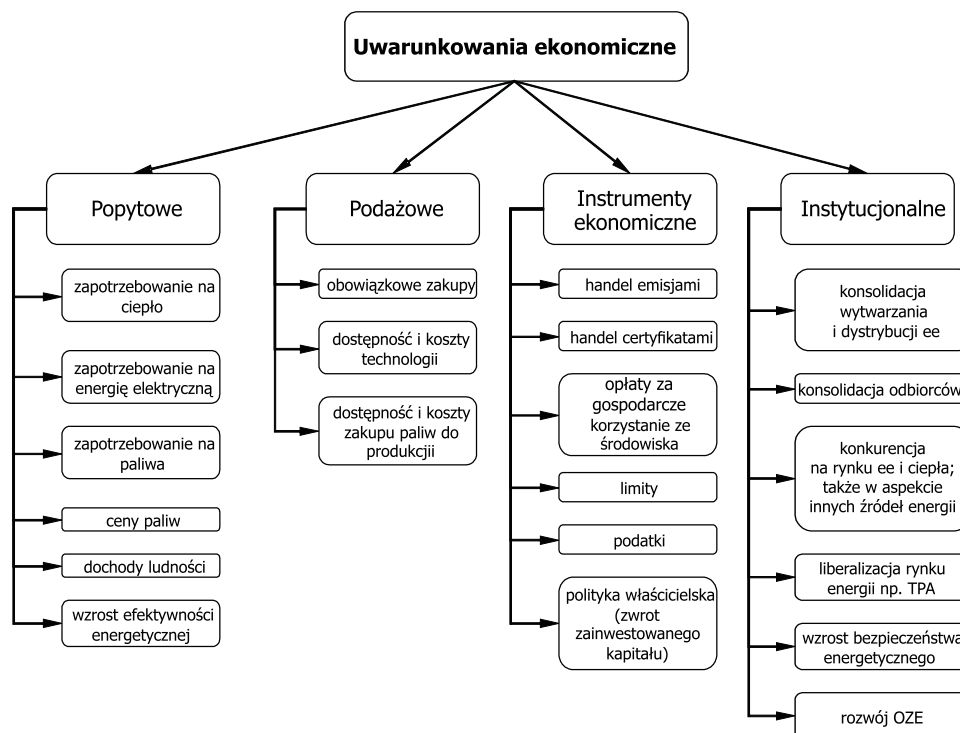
Uwarunkowania ekonomiczne

Popytowe

zapotrzebowanie na ciepło

zapotrzebowanie na energię elektryczną

zapotrzebowanie na paliwa

ceny paliw

dochody ludności

wzrost efektywności energetycznej

Podażowe

obowiązkowe zakupy

dostępność i koszty technologii

dostępność i koszty zakupu paliw do produkcji

Instrumenty ekonomiczne

handel emisjami

handel certyfikatami

opłaty za gospodarcze korzystanie ze środowiska

limity

podatki

polityka właścicielska (zwrot zainwestowanego kapitału)

Instytucjonalne

konsolidacja wytwarzania i dystrybucji ee

konsolidacja odbiorców

konkurencja na rynku ee i ciepła; także w aspekcie innych źródeł energii

liberalizacja rynku energii np. TPA

wzrost bezpieczeństwa energetycznego

rozwój OZE